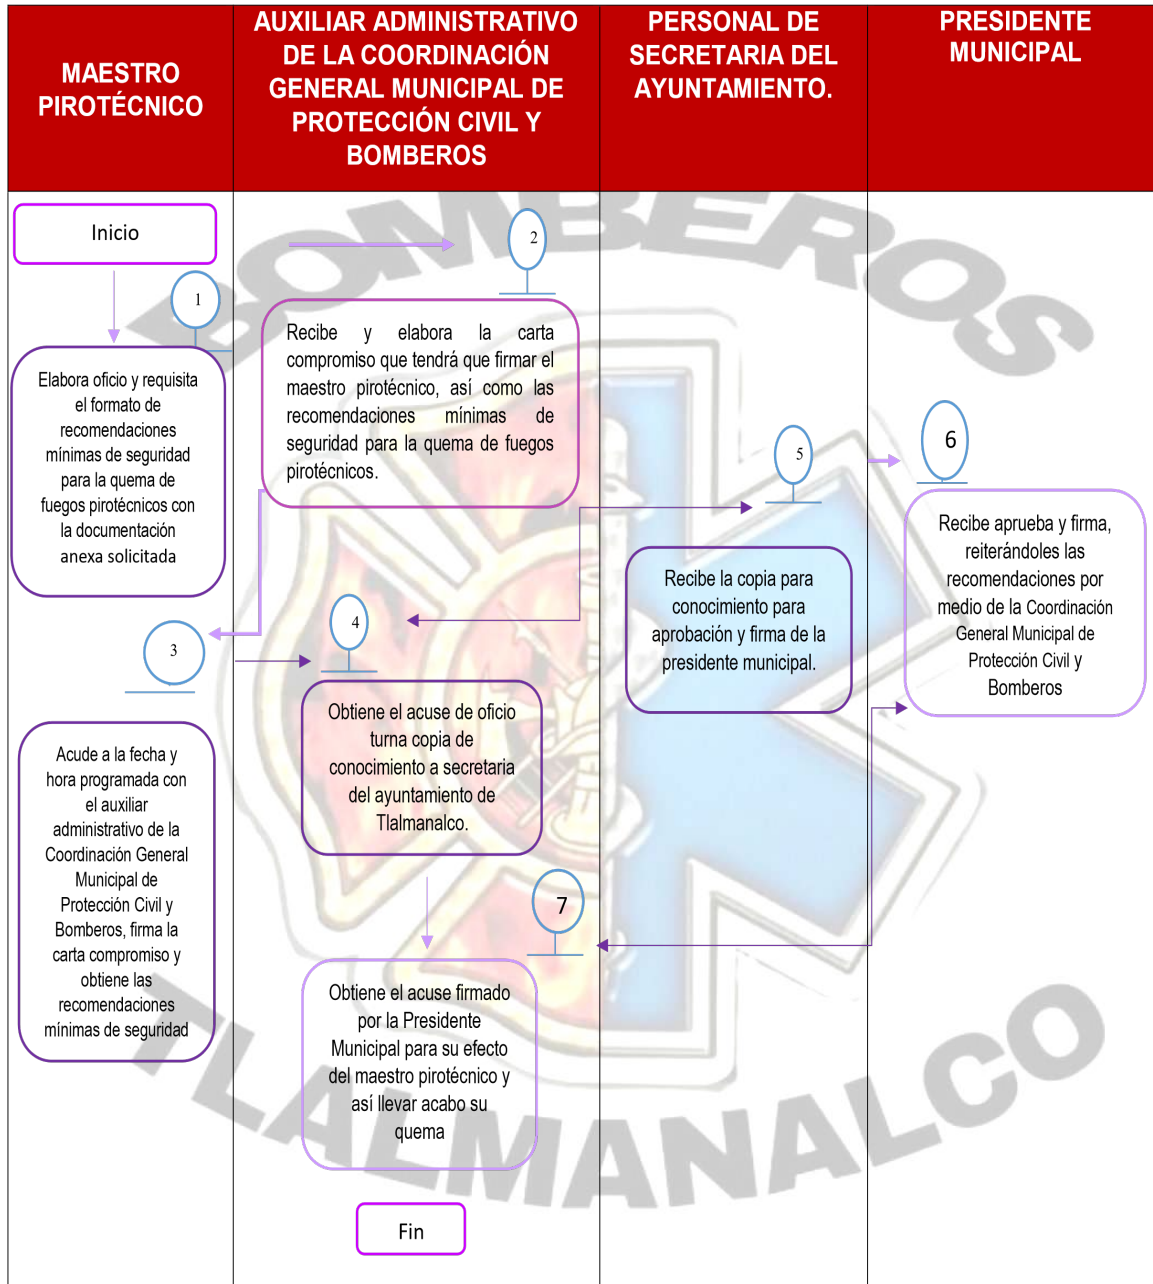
| MAESTRO PIROTÉCNICO | AUXILIAR ADMINISTRATIVO DE LA COORDINACIÓN GENERAL MUNICIPAL DE PROTECCIÓN CIVIL Y BOMBEROS | PERSONAL DE SECRETARIA DEL AYUNTAMIENTO. | PRESIDENTE MUNICIPAL |
|---|---|---|---|

Inicio

1

Elabora oficio y requisita el formato de recomendaciones mínimas de seguridad para la quema de fuegos pirotécnicos con la documentación anexa solicitada

2

Recibe y elabora la carta compromiso que tendrá que firmar el maestro pirotécnico, así como las recomendaciones mínimas de seguridad para la quema de fuegos pirotécnicos.

3

Acude a la fecha y hora programada con el auxiliar administrativo de la Coordinación General Municipal de Protección Civil y Bomberos, firma la carta compromiso y obtiene las recomendaciones mínimas de seguridad

4

Obtiene el acuse de oficio turna copia de conocimiento a secretaria del ayuntamiento de Tlalmanalco.

5

Recibe la copia para conocimiento para aprobación y firma de la presidente municipal.

6

Recibe aprueba y firma, reiterándoles las recomendaciones por medio de la Coordinación General Municipal de Protección Civil y Bomberos

7

Obtiene el acuse firmado por la Presidente Municipal para su efecto del maestro pirotécnico y así llevar acabo su quema

Fin

BOMBEROS TLALMANALCO